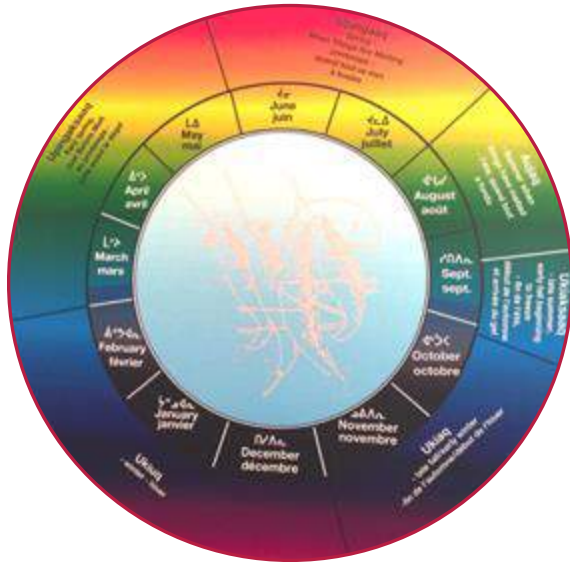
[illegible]
June
juin

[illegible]
July
juillet

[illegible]
August
août

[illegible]
Sept.
sept.

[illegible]
October
octobre

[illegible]
November
novembre

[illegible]
December
décembre

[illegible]
January
janvier

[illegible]
February
février

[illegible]
March
mars

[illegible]
April
avril

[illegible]
May
mai

Ukiaq
late fall/early winter
fin de l'automne/début de l'hiver

Ukiuq
winter · hiver

Ukiaksaaq
early fall beginning to freeze
début de l'automne et arrivée du gel

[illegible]

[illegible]

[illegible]